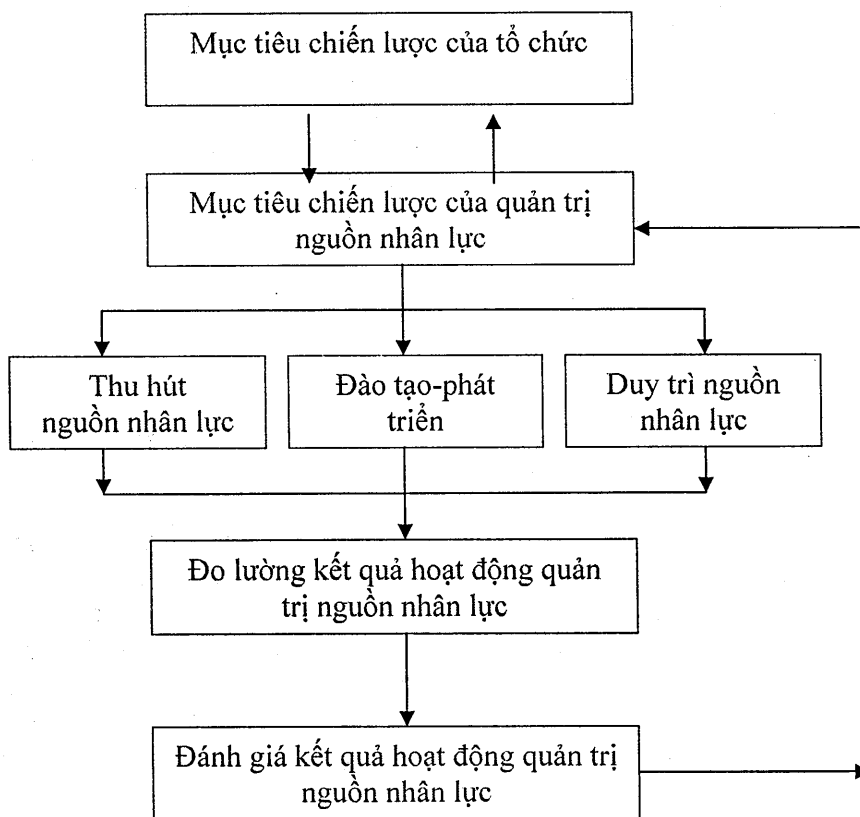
Mục tiêu chiến lược của tổ chức

Mục tiêu chiến lược của quản trị nguồn nhân lực

Thu hút nguồn nhân lực

Đào tạo-phát triển

Duy trì nguồn nhân lực

Đo lường kết quả hoạt động quản trị nguồn nhân lực

Đánh giá kết quả hoạt động quản trị nguồn nhân lực